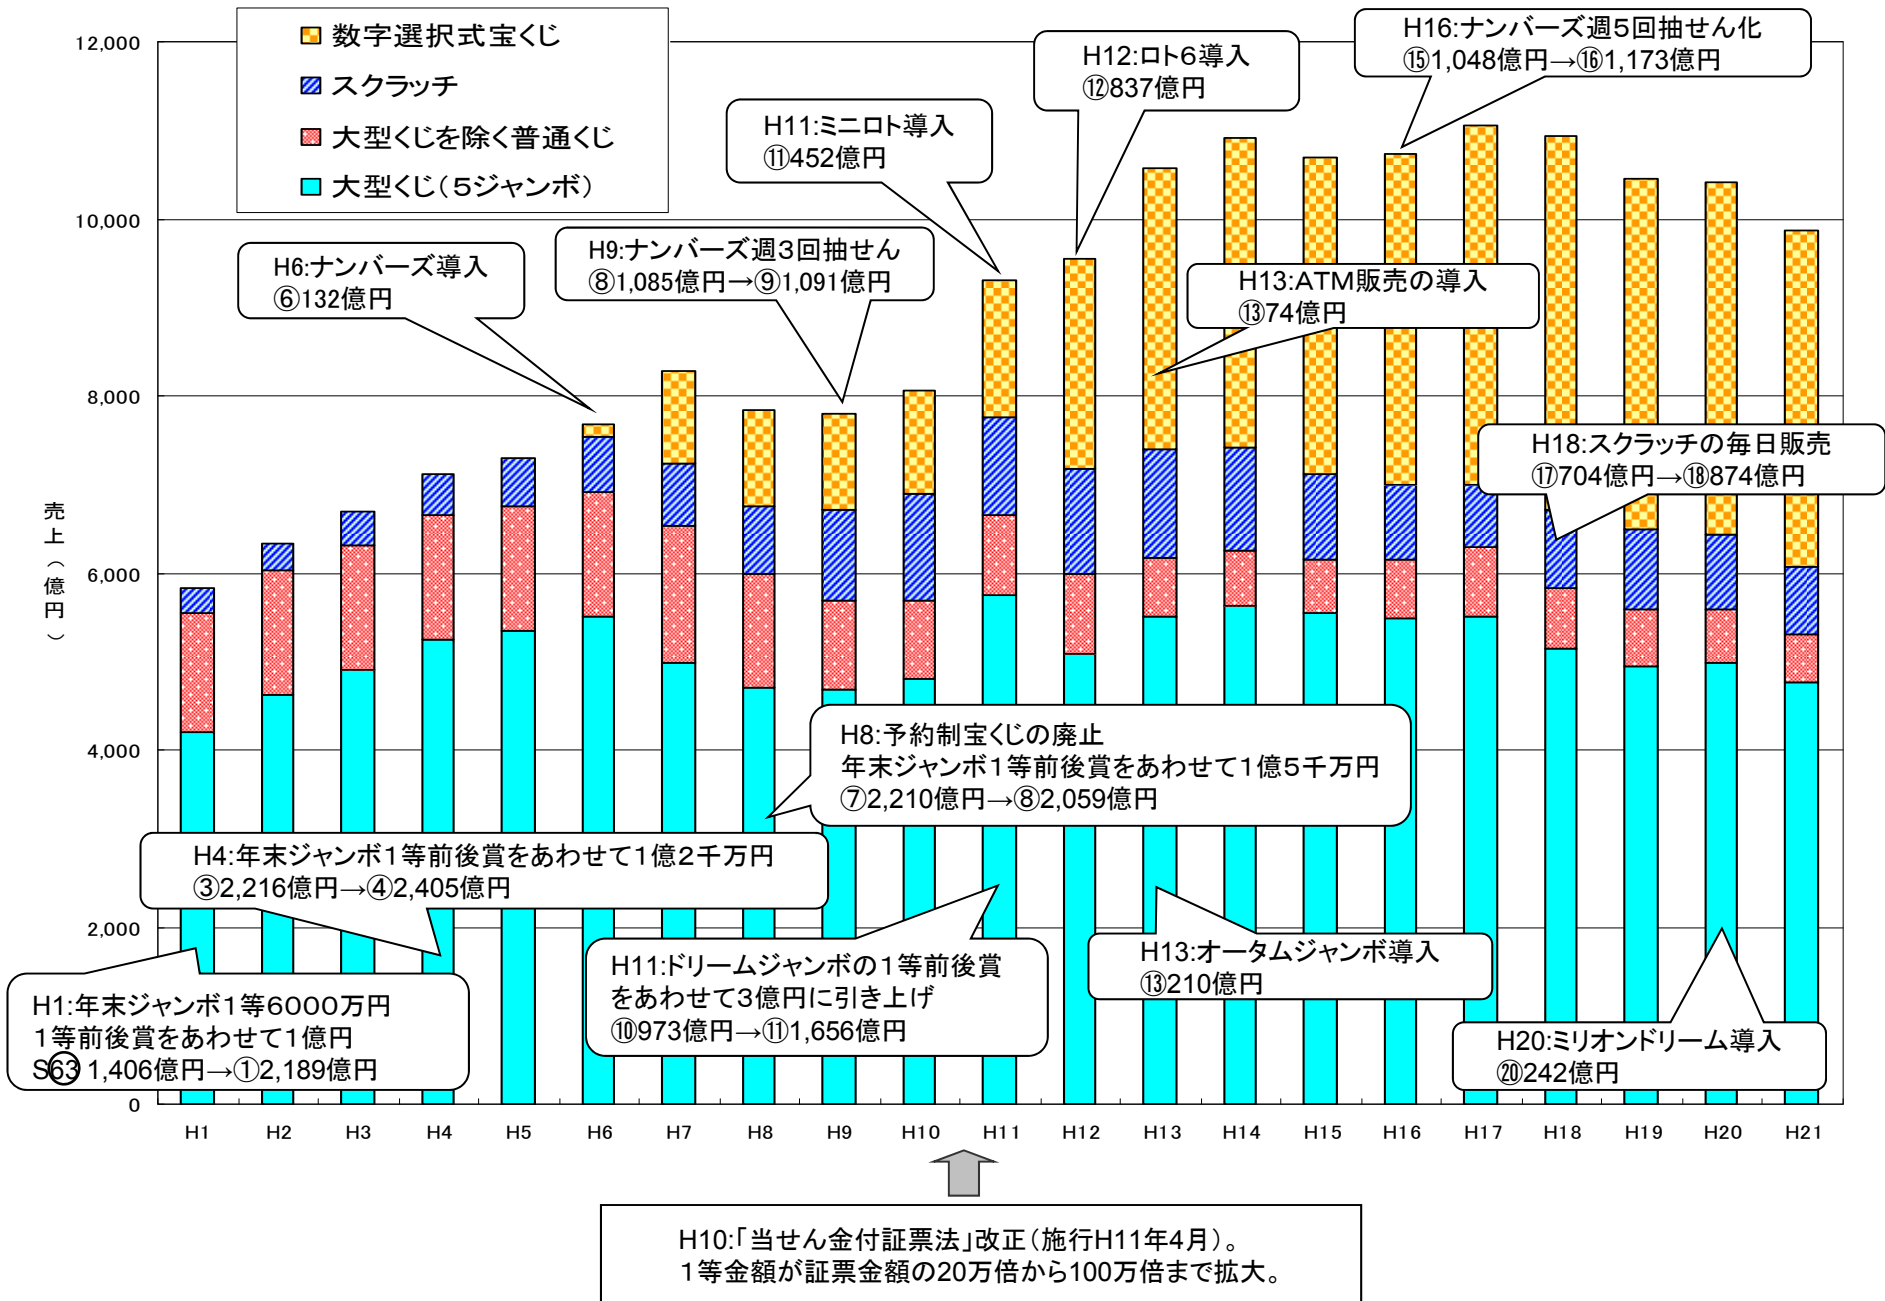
数字選択式宝くじ
スクラッチ
大型くじを除く普通くじ
大型くじ（5ジャンボ）

12,000
10,000
8,000
6,000
4,000
2,000
0

売上（億円）

H16:ナンバーズ週5回抽せん化
⑮1,048億円→⑯1,173億円

H12:ロト6導入
⑫837億円

H11:ミニロト導入
⑪452億円

H9:ナンバーズ週3回抽せん
⑧1,085億円→⑨1,091億円

H6:ナンバーズ導入
⑥132億円

H13:ATM販売の導入
⑬74億円

H18:スクラッチの毎日販売
⑰704億円→⑱874億円

H8:予約制宝くじの廃止
年末ジャンボ1等前後賞をあわせて1億5千万円
⑦2,210億円→⑧2,059億円

H4:年末ジャンボ1等前後賞をあわせて1億2千万円
③2,216億円→④2,405億円

H11:ドリームジャンボの1等前後賞をあわせて3億円に引き上げ
⑩973億円→⑪1,656億円

H13:オータムジャンボ導入
⑬210億円

H1:年末ジャンボ1等6000万円
1等前後賞をあわせて1億円
S63 1,406億円→①2,189億円

H20:ミリオンドリーム導入
⑳242億円

H1 H2 H3 H4 H5 H6 H7 H8 H9 H10 H11 H12 H13 H14 H15 H16 H17 H18 H19 H20 H21

H10:「当せん金付証票法」改正（施行H11年4月）。
1等金額が証票金額の20万倍から100万倍まで拡大。